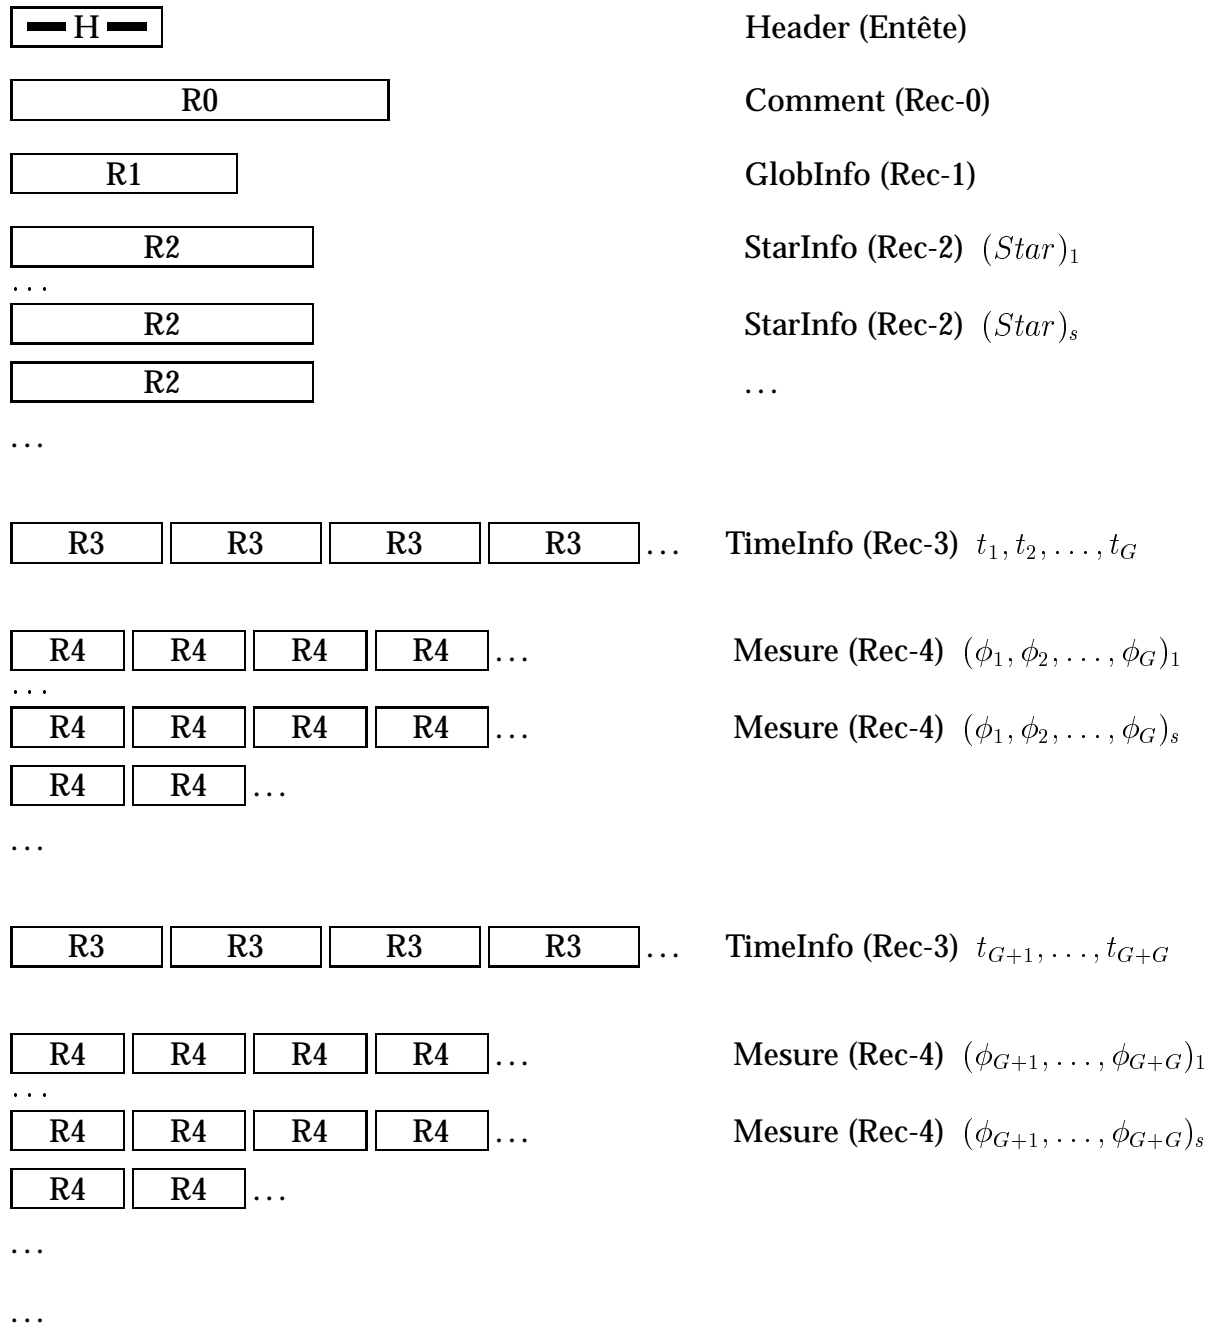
H Header (Entête)

R0 Comment (Rec-0)

R1 GlobInfo (Rec-1)

R2 StarInfo (Rec-2) $(Star)_1$

...

R2 StarInfo (Rec-2) $(Star)_s$

R2 ...

...

R3 R3 R3 R3 ... TimeInfo (Rec-3) $t_1, t_2, \ldots, t_G$

R4 R4 R4 R4 ... Mesure (Rec-4) $(\phi_1, \phi_2, \ldots, \phi_G)_1$

...

R4 R4 R4 R4 ... Mesure (Rec-4) $(\phi_1, \phi_2, \ldots, \phi_G)_s$

R4 R4 ...

...

R3 R3 R3 R3 ... TimeInfo (Rec-3) $t_{G+1}, \ldots, t_{G+G}$

R4 R4 R4 R4 ... Mesure (Rec-4) $(\phi_{G+1}, \ldots, \phi_{G+G})_1$

...

R4 R4 R4 R4 ... Mesure (Rec-4) $(\phi_{G+1}, \ldots, \phi_{G+G})_s$

R4 R4 ...

...

...